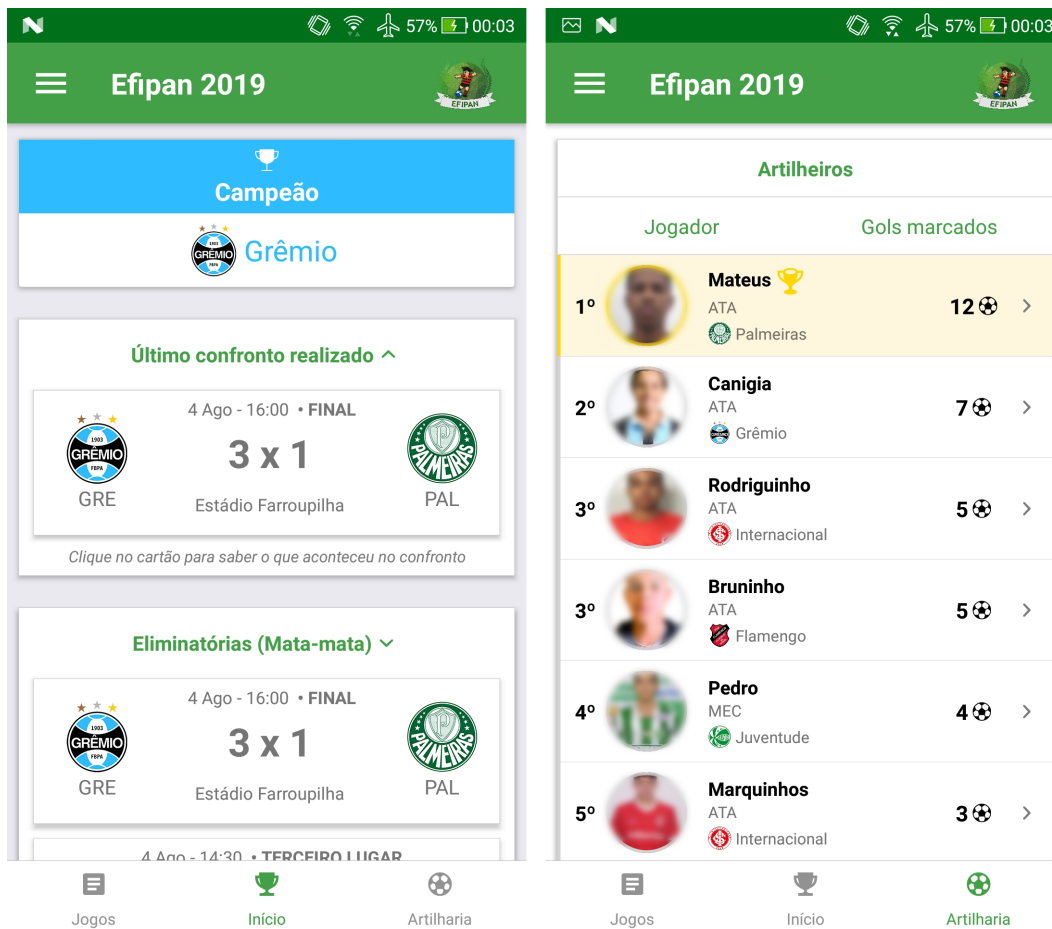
N 57% 00:03

Efipan 2019

EFIPAN

Campeão

Grêmio

Último confronto realizado

4 Ago - 16:00 • FINAL

GRÊMIO 1903 FBPA

3 x 1

PALMEIRAS

GRE

Estádio Farroupilha

PAL

Clique no cartão para saber o que aconteceu no confronto

Eliminatórias (Mata-mata)

4 Ago - 16:00 • FINAL

3 x 1

GRE

Estádio Farroupilha

PAL

4 Ago - 14:30 • TERCEIRO LUGAR

Jogos

Início

Artilharia

N 57% 00:03

Efipan 2019

Artilheiros

| Jogador | | Gols marcados |
|---|---|---|
| 1º | Mateus ATA Palmeiras | 12 |
| 2º | Canigia ATA Grêmio | 7 |
| 3º | Rodriguinho ATA Internacional | 5 |
| 3º | Bruninho ATA Flamengo | 5 |
| 4º | Pedro MEC Juventude | 4 |
| 5º | Marquinhos ATA Internacional | 3 |

Jogos

Início

Artilharia